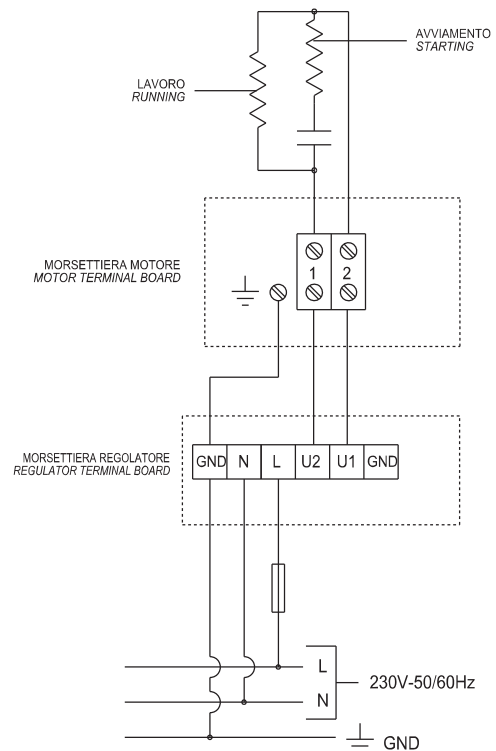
AVVIAMENTO
STARTING

LAVORO
RUNNING

MORSETTIERA MOTORE
MOTOR TERMINAL BOARD

1
2

MORSETTIERA REGOLATORE
REGULATOR TERMINAL BOARD

| GND | N | L | U2 | U1 | GND |
|---|---|---|---|---|---|

L
N
230V-50/60Hz

GND